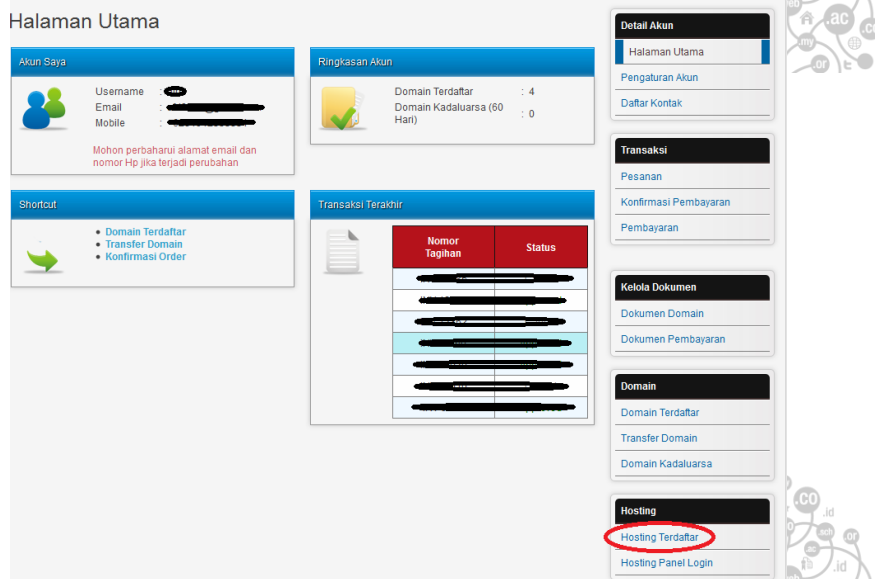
Halaman Utama

Akun Saya

Username : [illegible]
Email : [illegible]
Mobile : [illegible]

Mohon perbaharui alamat email dan nomor Hp jika terjadi perubahan

Ringkasan Akun

Domain Terdaftar : 4
Domain Kadaluarsa (60 Hari) : 0

Shortcut

- Domain Terdaftar
- Transfer Domain
- Konfirmasi Order

Transaksi Terakhir

| Nomor Tagihan | Status |
|---|---|
| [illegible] | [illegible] |
| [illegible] | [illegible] |
| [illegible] | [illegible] |
| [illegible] | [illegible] |
| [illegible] | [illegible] |
| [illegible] | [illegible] |
| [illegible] | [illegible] |

Detail Akun
Halaman Utama
Pengaturan Akun
Daftar Kontak

Transaksi
Pesanan
Konfirmasi Pembayaran
Pembayaran

Kelola Dokumen
Dokumen Domain
Dokumen Pembayaran

Domain
Domain Terdaftar
Transfer Domain
Domain Kadaluarsa

Hosting
Hosting Terdaftar
Hosting Panel Login

.ac .co .my .or .co .id .sch .or .id